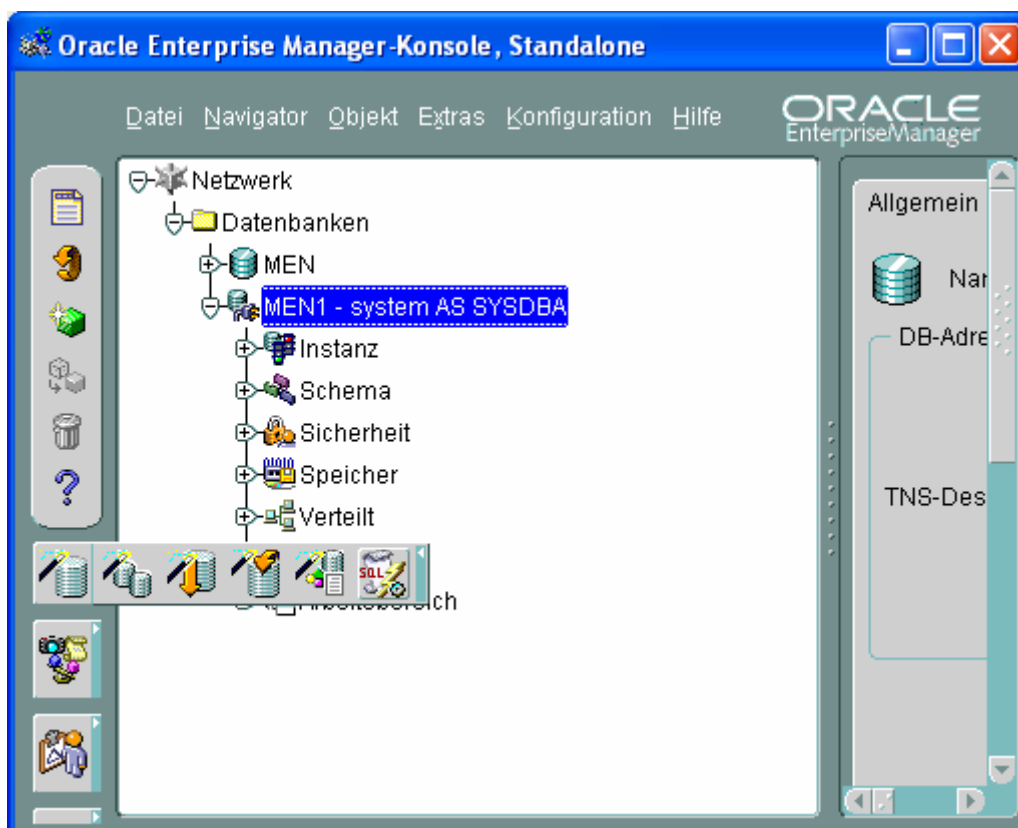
Oracle Enterprise Manager-Konsole, Standalone

Datei Navigator Objekt Extras Konfiguration Hilfe

ORACLE
EnterpriseManager

Netzwerk
Datenbanken
MEN
MEN1 - system AS SYSDBA
Instanz
Schema
Sicherheit
Speicher
Verteilt
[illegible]bereich

SQL

Allgemein
Nar
DB-Adre
TNS-Des